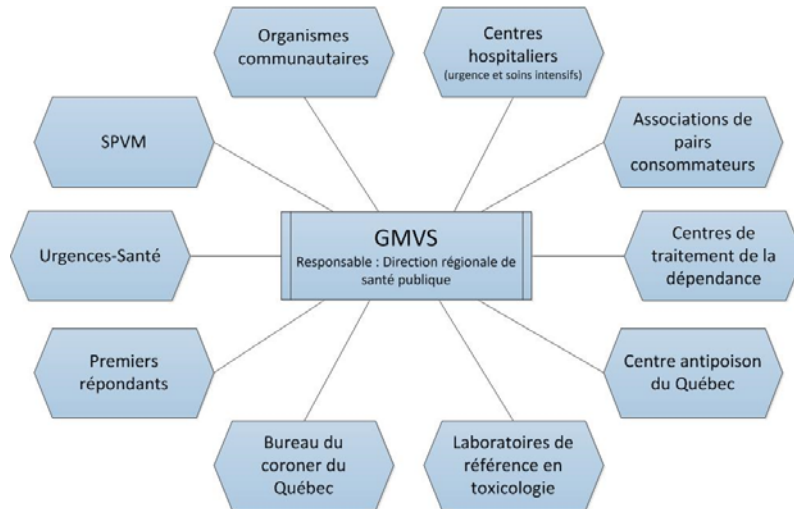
Organismes communautaires

Centres hospitaliers
(urgence et soins intensifs)

SPVM

Associations de pairs consommateurs

GMVS
Responsable : Direction régionale de santé publique

Urgences-Santé

Centres de traitement de la dépendance

Premiers répondants

Centre antipoison du Québec

Bureau du coroner du Québec

Laboratoires de référence en toxicologie